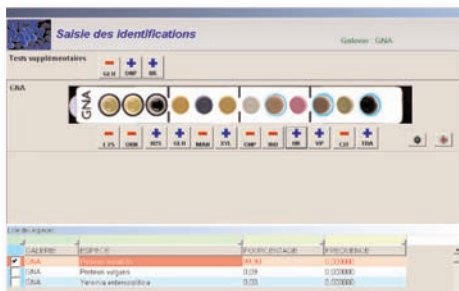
Saisie des identifications

Galerie : GNA

Tests supplémentaires

GEH ONP ML

GNA

GNA

LYS ORN H2S GLU MAN XYL ONP IND UR VP CIT TDA

Liste des espèces

| GALERIE | ESPECE | POURCENTAGE | FREQUENCE |
|---|---|---|---|
| GNA | Proteus mirabilis | 99,90 | 0,330000 |
| GNA | Proteus vulgaris | 0,09 | 0,030000 |
| GNA | Yersinia enterocolitica | 0,01 | 0,020000 |